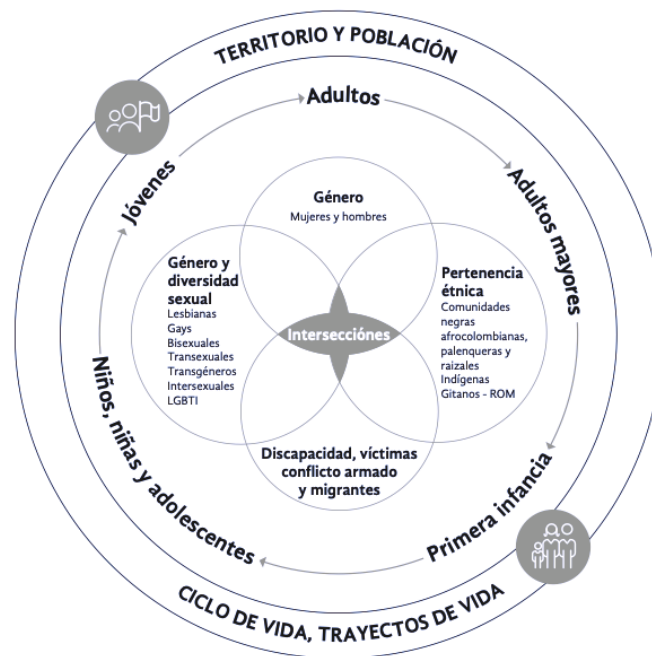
TERRITORIO Y POBLACIÓN

Adultos

Adultos mayores

Primera infancia

Niños, niñas y adolescentes

Jóvenes

Género
Mujeres y hombres

Género y diversidad sexual
Lesbianas
Gays
Bisexuales
Transexuales
Transgéneros
Intersexuales
LGBTI

Pertenencia étnica
Comunidades negras afrocolombianas, palenqueras y raizales
Indígenas
Gitanos - ROM

Intersecciónes

Discapacidad, víctimas conflicto armado y migrantes

CICLO DE VIDA, TRAYECTOS DE VIDA